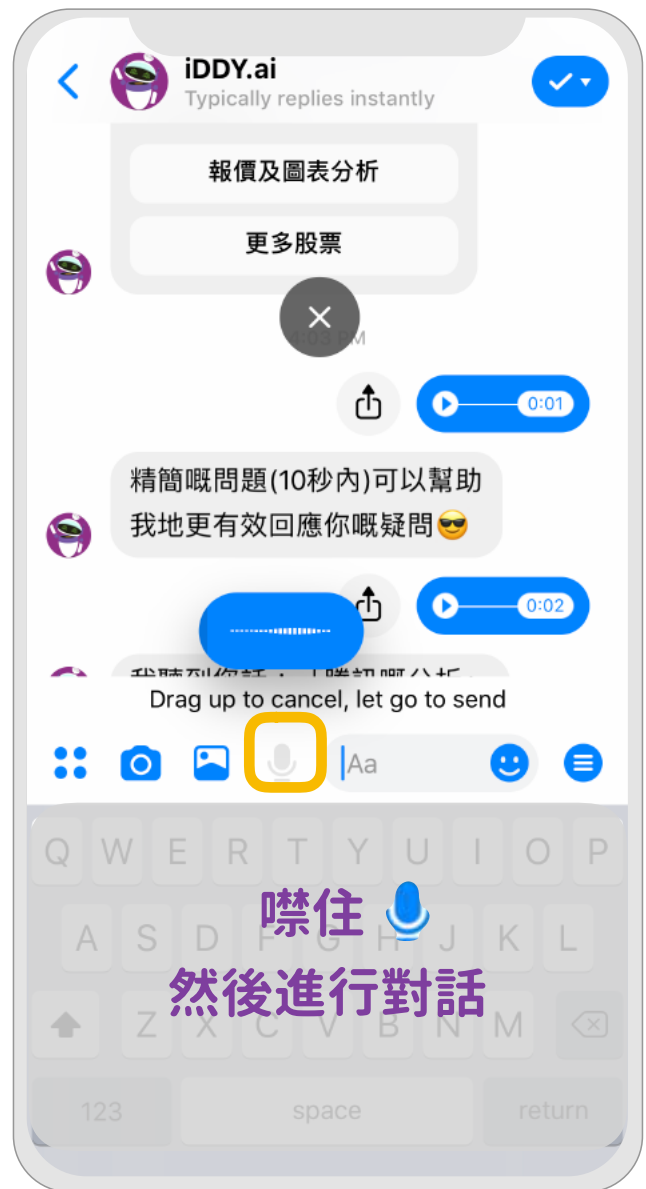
iDDY.ai
Typically replies instantly

報價及圖表分析

更多股票

1:03 PM

0:01

精簡嘅問題(10秒內)可以幫助我地更有效回應你嘅疑問😎

0:02

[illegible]

Drag up to cancel, let go to send

Aa

Q W E R T Y U I O P
A S D F G H J K L
Z X C V B N M
123 space return

㩒住 🎙️
然後進行對話